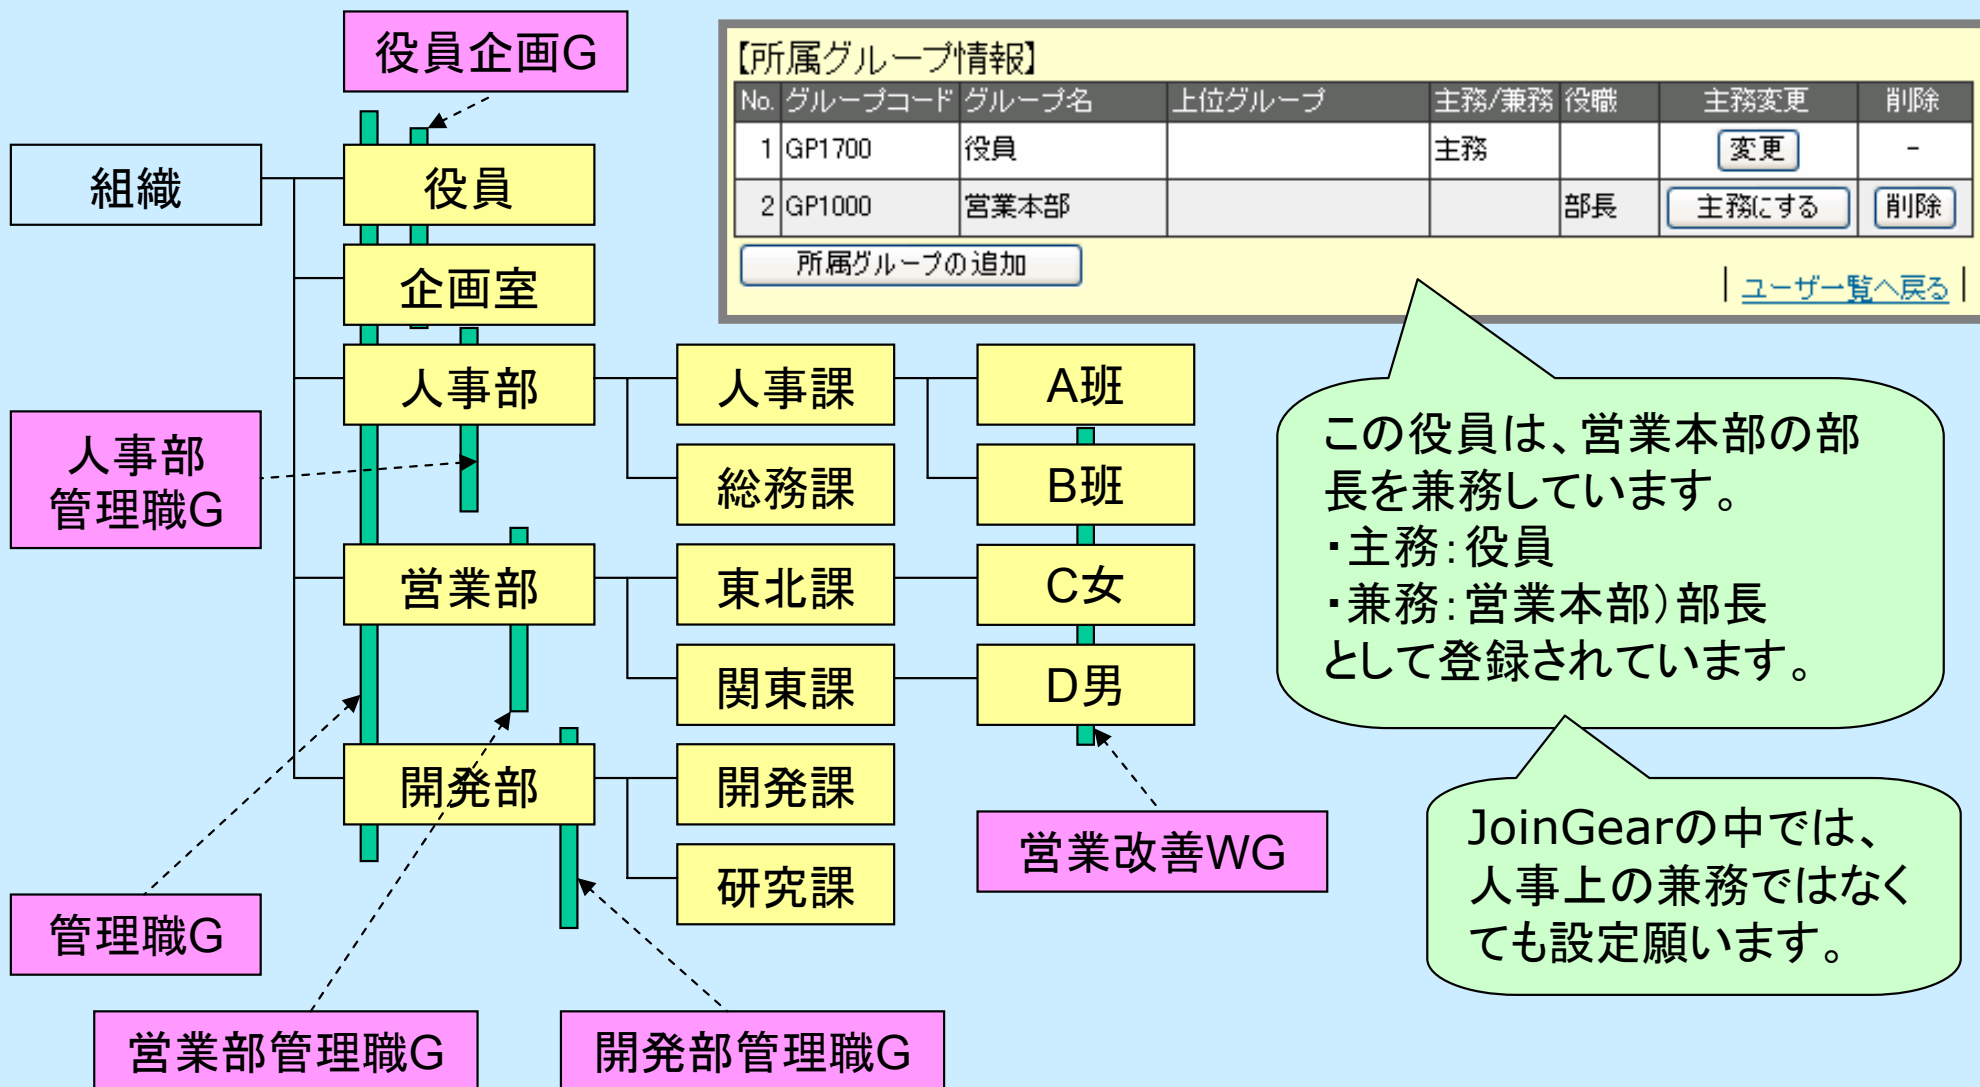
役員企画G

組織

役員

企画室

人事部

人事課

A班

人事部管理職G

総務課

B班

営業部

東北課

C女

関東課

D男

開発部

開発課

研究課

営業改善WG

管理職G

営業部管理職G

開発部管理職G

【所属グループ情報】

| No. | グループコード | グループ名 | 上位グループ | 主務/兼務 | 役職 | 主務変更 | 削除 |
|---|---|---|---|---|---|---|---|
| 1 | GP1700 | 役員 | | 主務 | | 変更 | - |
| 2 | GP1000 | 営業本部 | | | 部長 | 主務にする | 削除 |

所属グループの追加

| ユーザ一覧へ戻る |

この役員は、営業本部の部長を兼務しています。
・主務:役員
・兼務:営業本部)部長
として登録されています。

JoinGearの中では、人事上の兼務ではなくても設定願います。